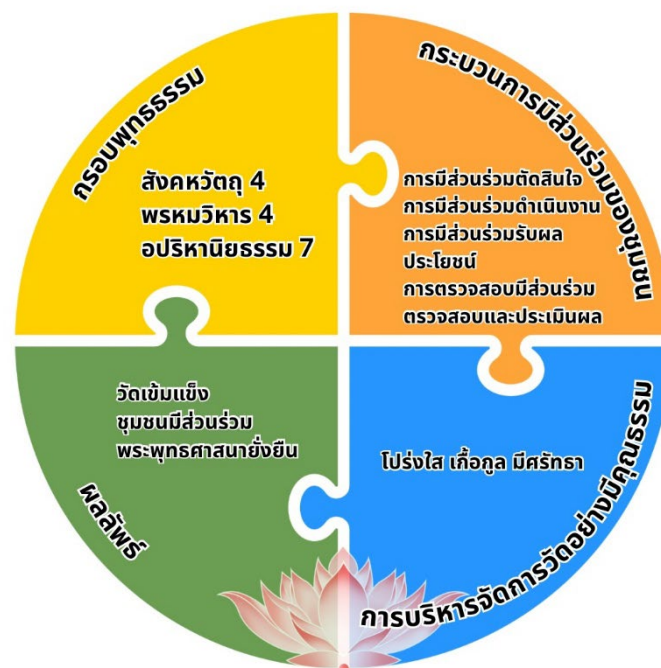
กรอบพุทธธรรม

สังคหวัตถุ 4
พรหมวิหาร 4
อปริหานิยธรรม 7

กระบวนการมีส่วนร่วมของชุมชน

การมีส่วนร่วมตัดสินใจ
การมีส่วนร่วมดำเนินงาน
การมีส่วนร่วมรับผลประโยชน์
การตรวจสอบมีส่วนร่วม
ตรวจสอบและประเมินผล

ผลลัพธ์

วัดเข้มแข็ง
ชุมชนมีส่วนร่วม
พระพุทธศาสนายั่งยืน

การบริหารจัดการวัดอย่างมีคุณธรรม

โปร่งใส เกื้อกูล มีศรัทธา